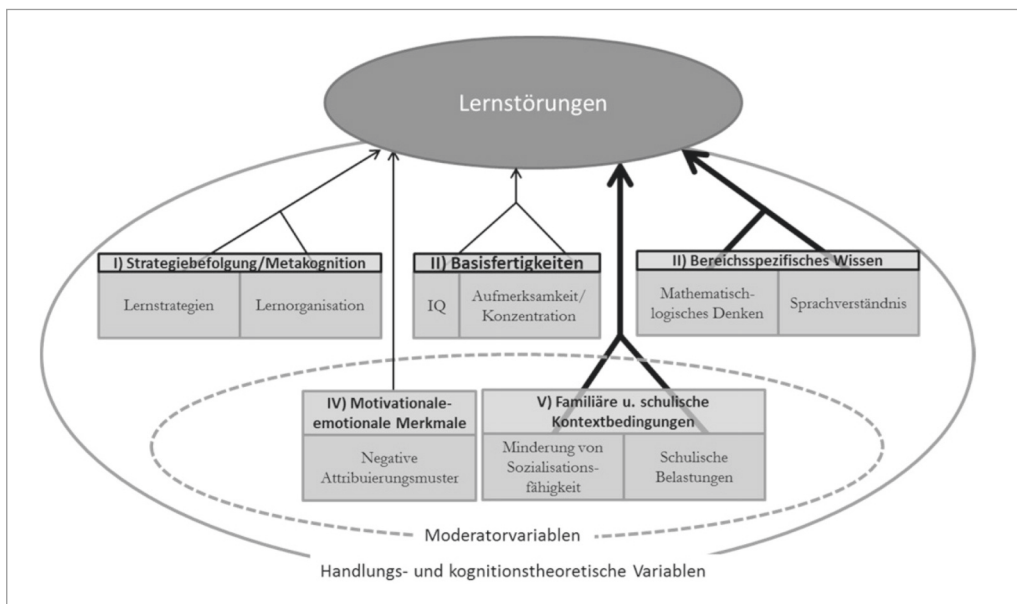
Lernstörungen

I) Strategiebefolgung/Metakognition

Lernstrategien

Lernorganisation

II) Basisfertigkeiten

IQ

Aufmerksamkeit/ Konzentration

II) Bereichsspezifisches Wissen

Mathematisch-logisches Denken

Sprachverständnis

IV) Motivationale-emotionale Merkmale

Negative Attribuierungsmuster

V) Familiäre u. schulische Kontextbedingungen

Minderung von Sozialisationsfähigkeit

Schulische Belastungen

Moderatorvariablen

Handlungs- und kognitionstheoretische Variablen